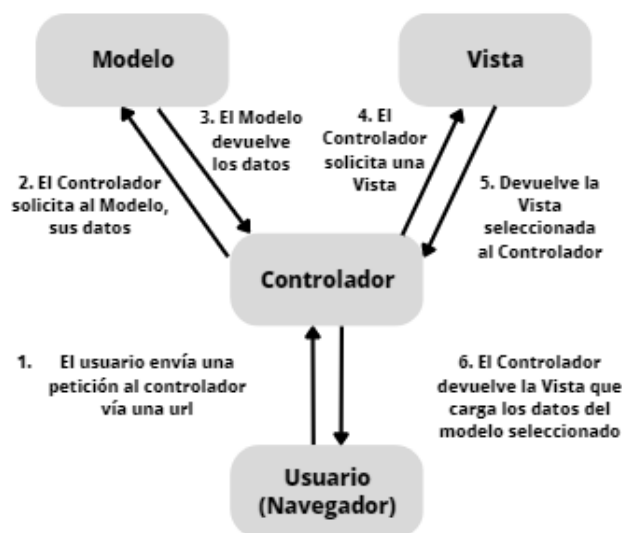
Modelo

Vista

2. El Controlador solicita al Modelo, sus datos

3. El Modelo devuelve los datos

4. El Controlador solicita una Vista

5. Devuelve la Vista seleccionada al Controlador

Controlador

1. El usuario envía una petición al controlador vía una url

6. El Controlador devuelve la Vista que carga los datos del modelo seleccionado

Usuario (Navegador)